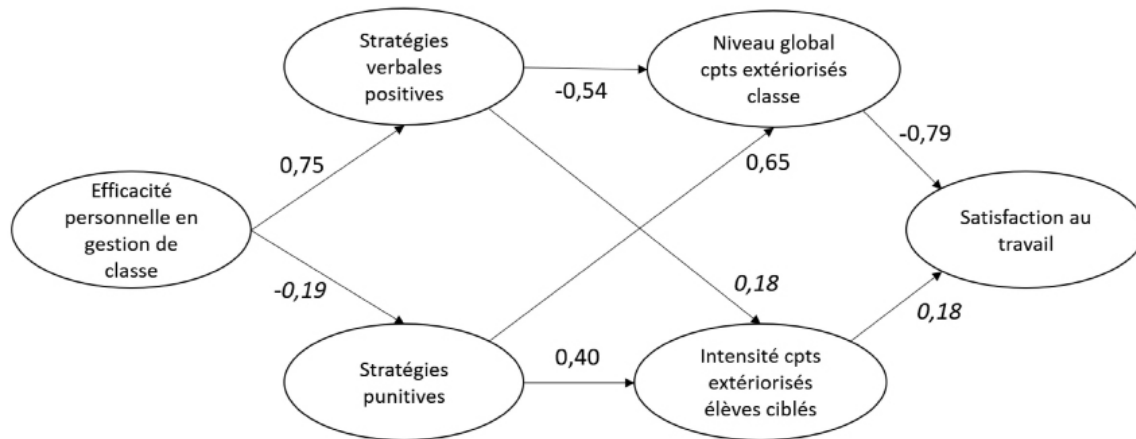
Stratégies verbales positives

Niveau global cpts extériorisés classe

-0,54

0,75

-0,79

0,65

Efficacité personnelle en gestion de classe

Satisfaction au travail

-0,19

0,18

0,18

Stratégies punitives

0,40

Intensité cpts extériorisés élèves ciblés